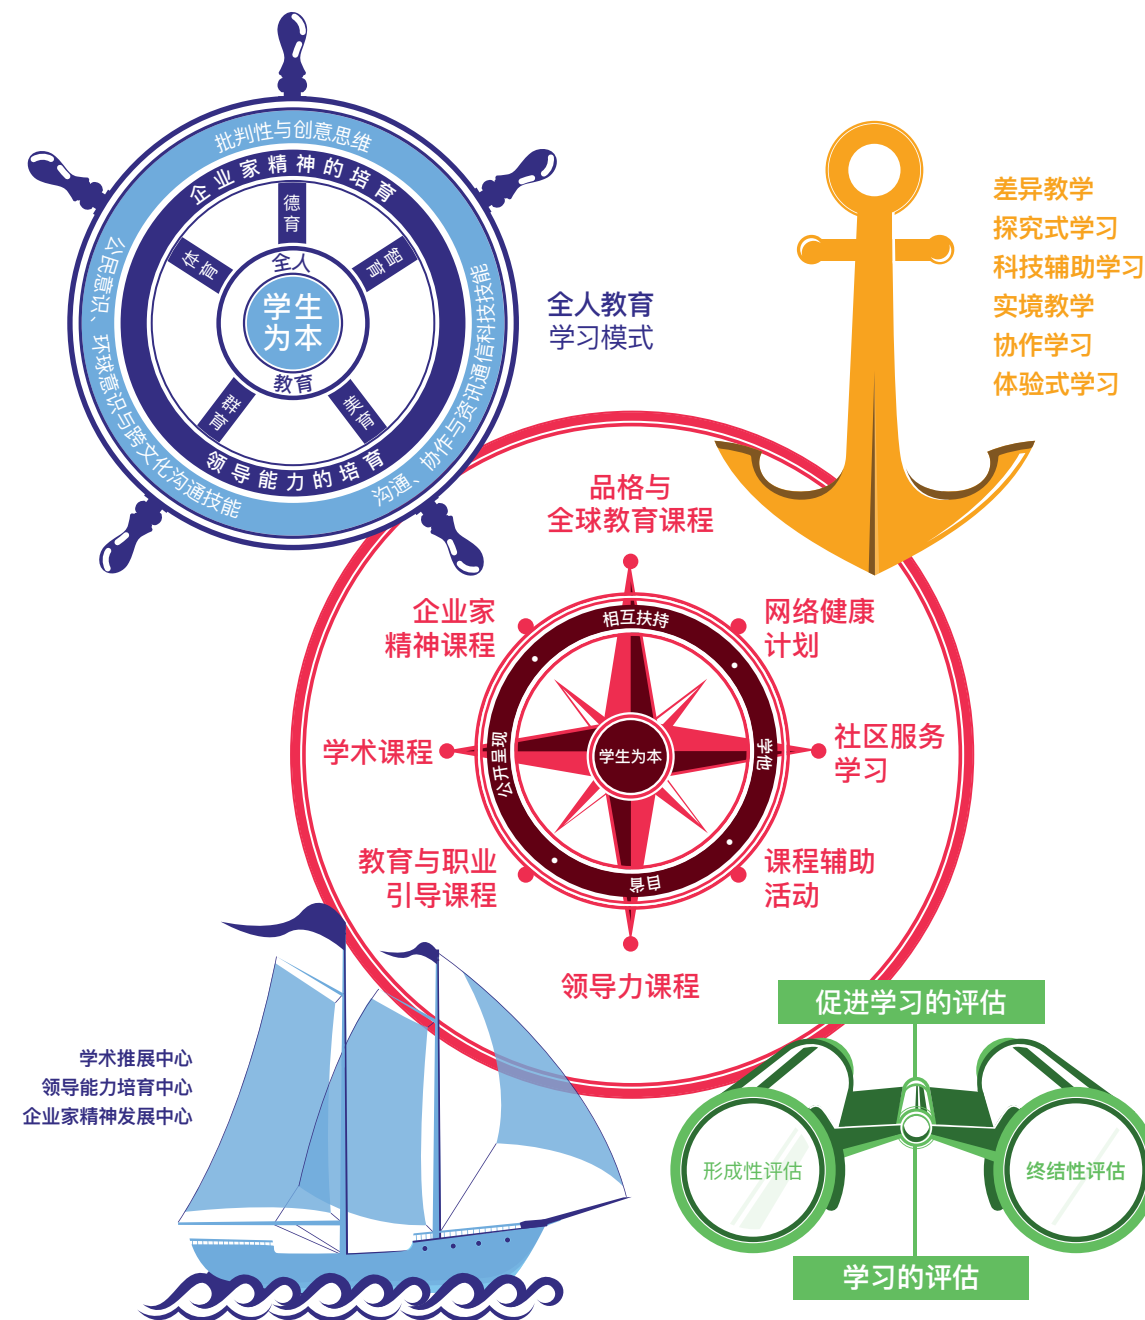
批判性与创意思维
企业家精神的培育
德育
体育
智育
全人
学生为本
教育
群育
美育
领导能力的培育
公民意识、环球意识与跨文化沟通技能
沟通、协作与资讯通信科技技能

全人教育
学习模式

差异教学
探究式学习
科技辅助学习
实境教学
协作学习
体验式学习

品格与
全球教育课程

企业家
精神课程

网络健康
计划

相互扶持
学术课程
公开呈现
学生为本
参与
社区服务
学习

教育与职业
引导课程
目标
课程辅助
活动

领导力课程

促进学习的评估
形成性评估
终结性评估
学习的评估

学术推展中心
领导能力培育中心
企业家精神发展中心